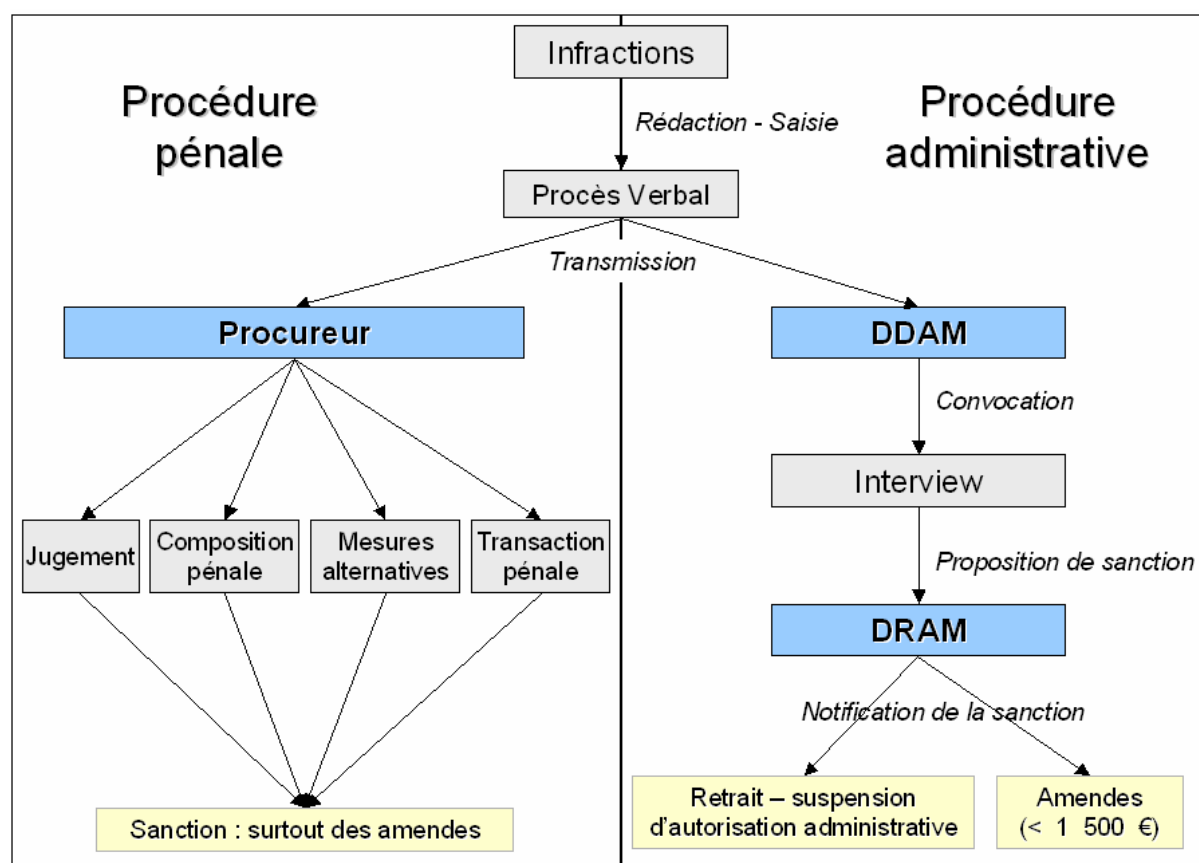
Infractions

Procédure pénale

Rédaction - Saisie

Procédure administrative

Procès Verbal

Transmission

Procureur

DDAM

Convocation

Interview

Jugement

Composition pénale

Mesures alternatives

Transaction pénale

Proposition de sanction

DRAM

Notification de la sanction

Sanction : surtout des amendes

Retrait – suspension d'autorisation administrative

Amendes (< 1 500 €)